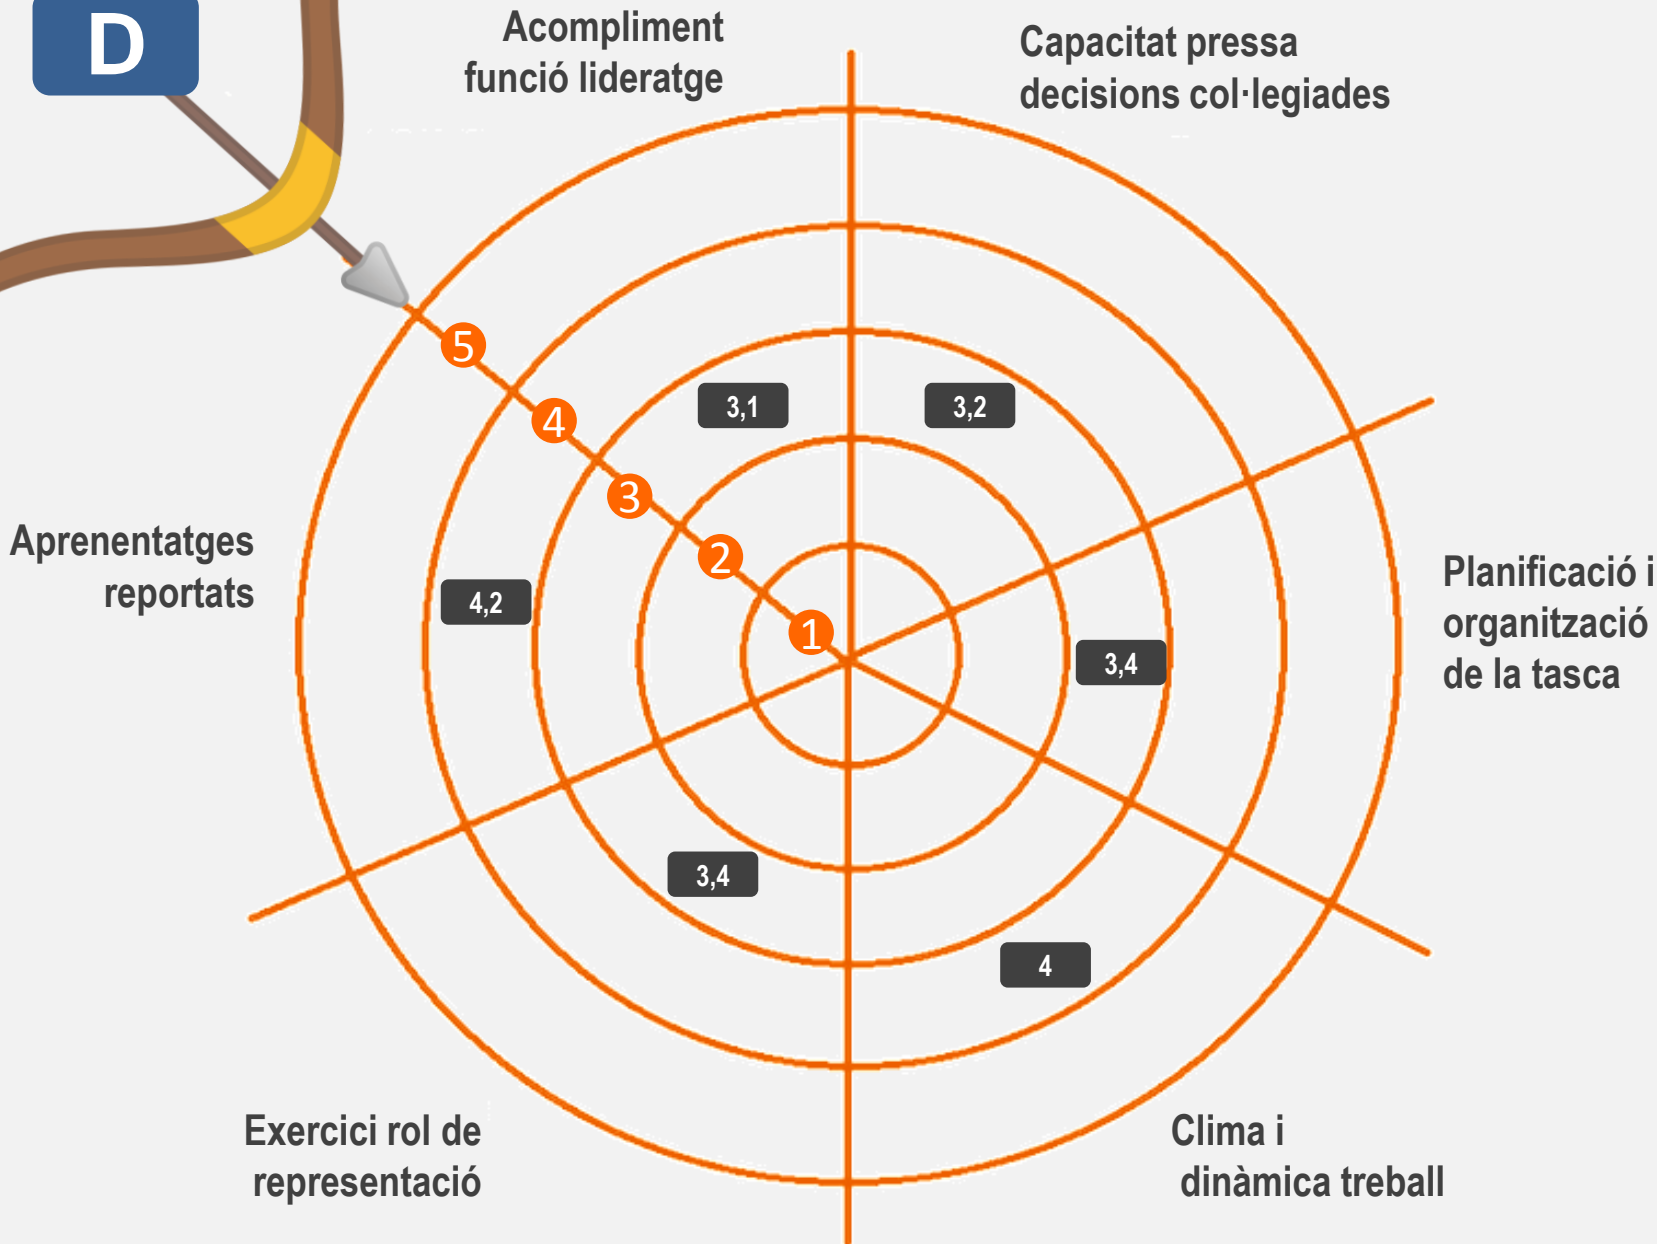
D

Acompliment funció lideratge

Capacitat pressa decisions col·legiades

5
4
3
2
1

3,1

3,2

Aprenentatges reportats

4,2

Planificació i organització de la tasca

3,4

3,4

4

Exercici rol de representació

Clima i dinàmica treball